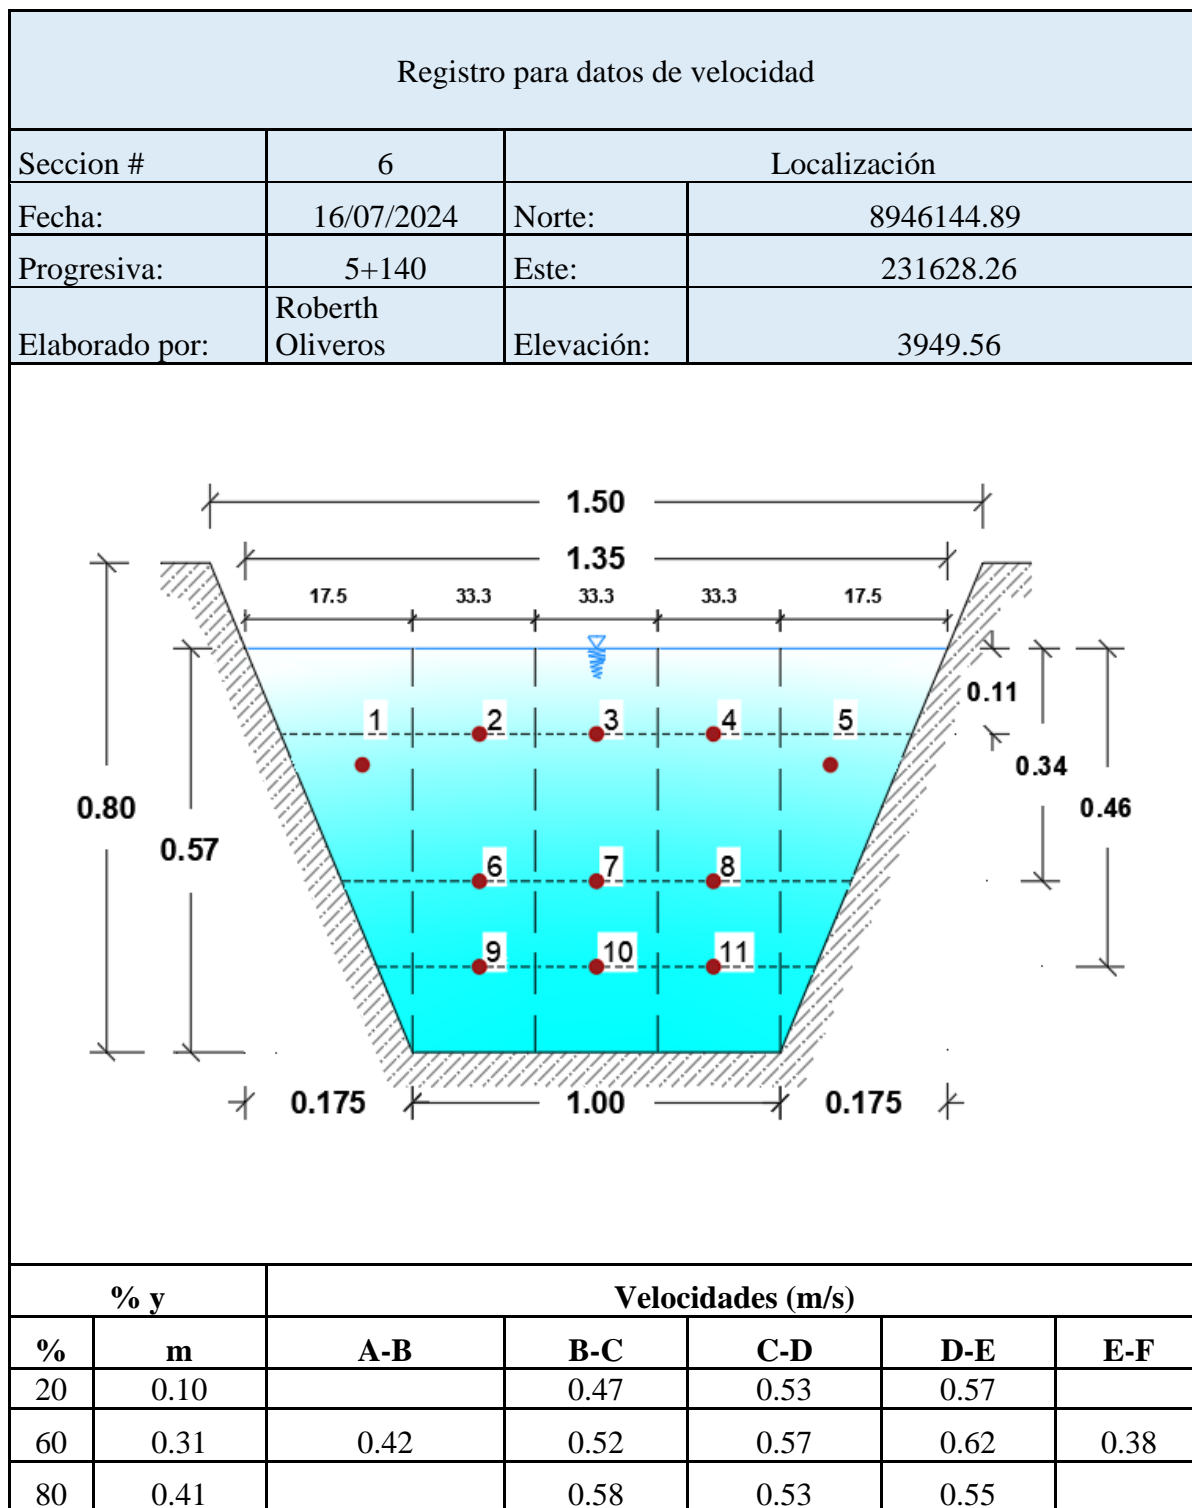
Registro para datos de velocidad

| Seccion # | 6 | Localización | |
|---|---|---|---|
| Fecha: | 16/07/2024 | Norte: | 8946144.89 |
| Progresiva: | 5+140 | Este: | 231628.26 |
| Elaborado por: | Roberth Oliveros | Elevación: | 3949.56 |

1.50
1.35
17.5 33.3 33.3 33.3 17.5
0.11
0.34
0.46
0.80
0.57
1 2 3 4 5
6 7 8
9 10 11
0.175 1.00 0.175

| % y | | Velocidades (m/s) | | | | |
|---|---|---|---|---|---|---|
| % | m | A-B | B-C | C-D | D-E | E-F |
| 20 | 0.10 | | 0.47 | 0.53 | 0.57 | |
| 60 | 0.31 | 0.42 | 0.52 | 0.57 | 0.62 | 0.38 |
| 80 | 0.41 | | 0.58 | 0.53 | 0.55 | |